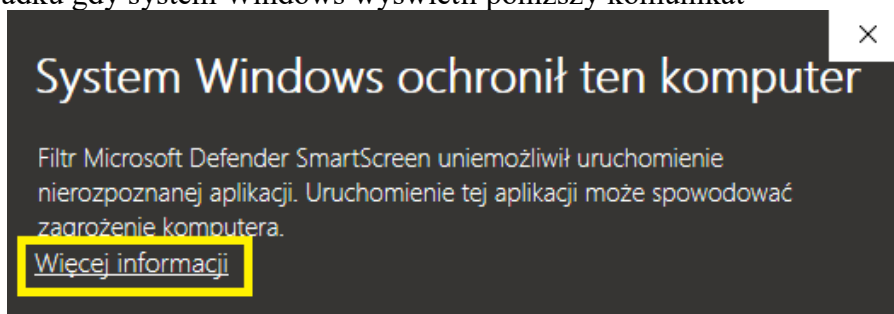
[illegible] gdy system Windows wyświetli poniższy komunikat

×

System Windows ochronił ten komputer

Filtr Microsoft Defender SmartScreen uniemożliwił uruchomienie nierozpoznanej aplikacji. Uruchomienie tej aplikacji może spowodować zagrożenie komputera.

Więcej informacji